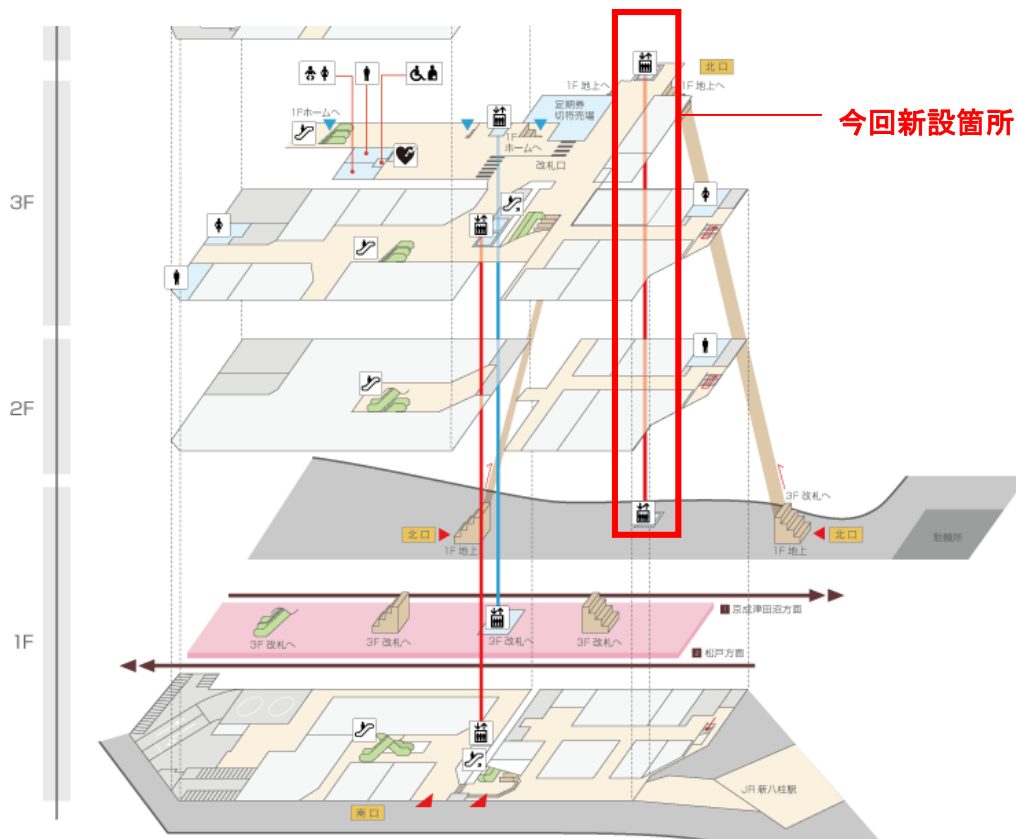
3F

2F

1F

今回新設箇所

北口

1F 地上へ

1F 地上へ

1Fホームへ

定期券
切符売場

1F
ホームへ

改札口

3F 改札へ

北口

1F 地上

北口

1F 地上

駐輪所

1 京成津田沼方面

2 松戸方面

3F 改札へ

3F 改札へ

3F 改札へ

JR 新八柱駅

東口